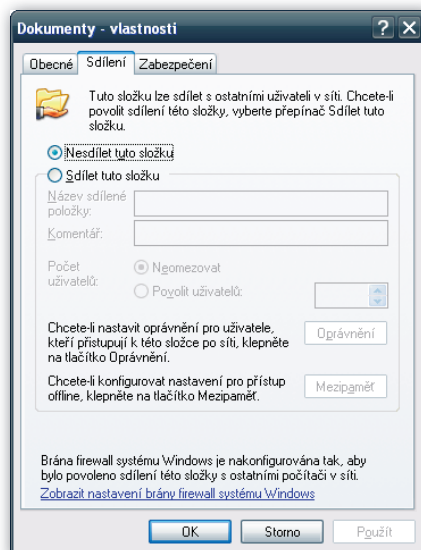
Dokumenty - vlastnosti

? X

Obecné | Sdílení | Zabezpečení

Tuto složku lze sdílet s ostatními uživateli v síti. Chcete-li povolit sdílení této složky, vyberte přepínač Sdílet tuto složku.

Nesdílet tuto složku

Sdílet tuto složku

Název sdílené položky:

Komentář:

Počet uživatelů:

Neomezovat

Povolit uživatelů:

Chcete-li nastavit oprávnění pro uživatele, kteří přistupují k této složce po síti, klepněte na tlačítko Oprávnění.

Oprávnění

Chcete-li konfigurovat nastavení pro přístup offline, klepněte na tlačítko Mezipaměť.

Mezipaměť

Brána firewall systému Windows je nakonfigurována tak, aby bylo povoleno sdílení této složky s ostatními počítači v síti.

Zobrazit nastavení brány firewall systému Windows

OK | Storno | Použít